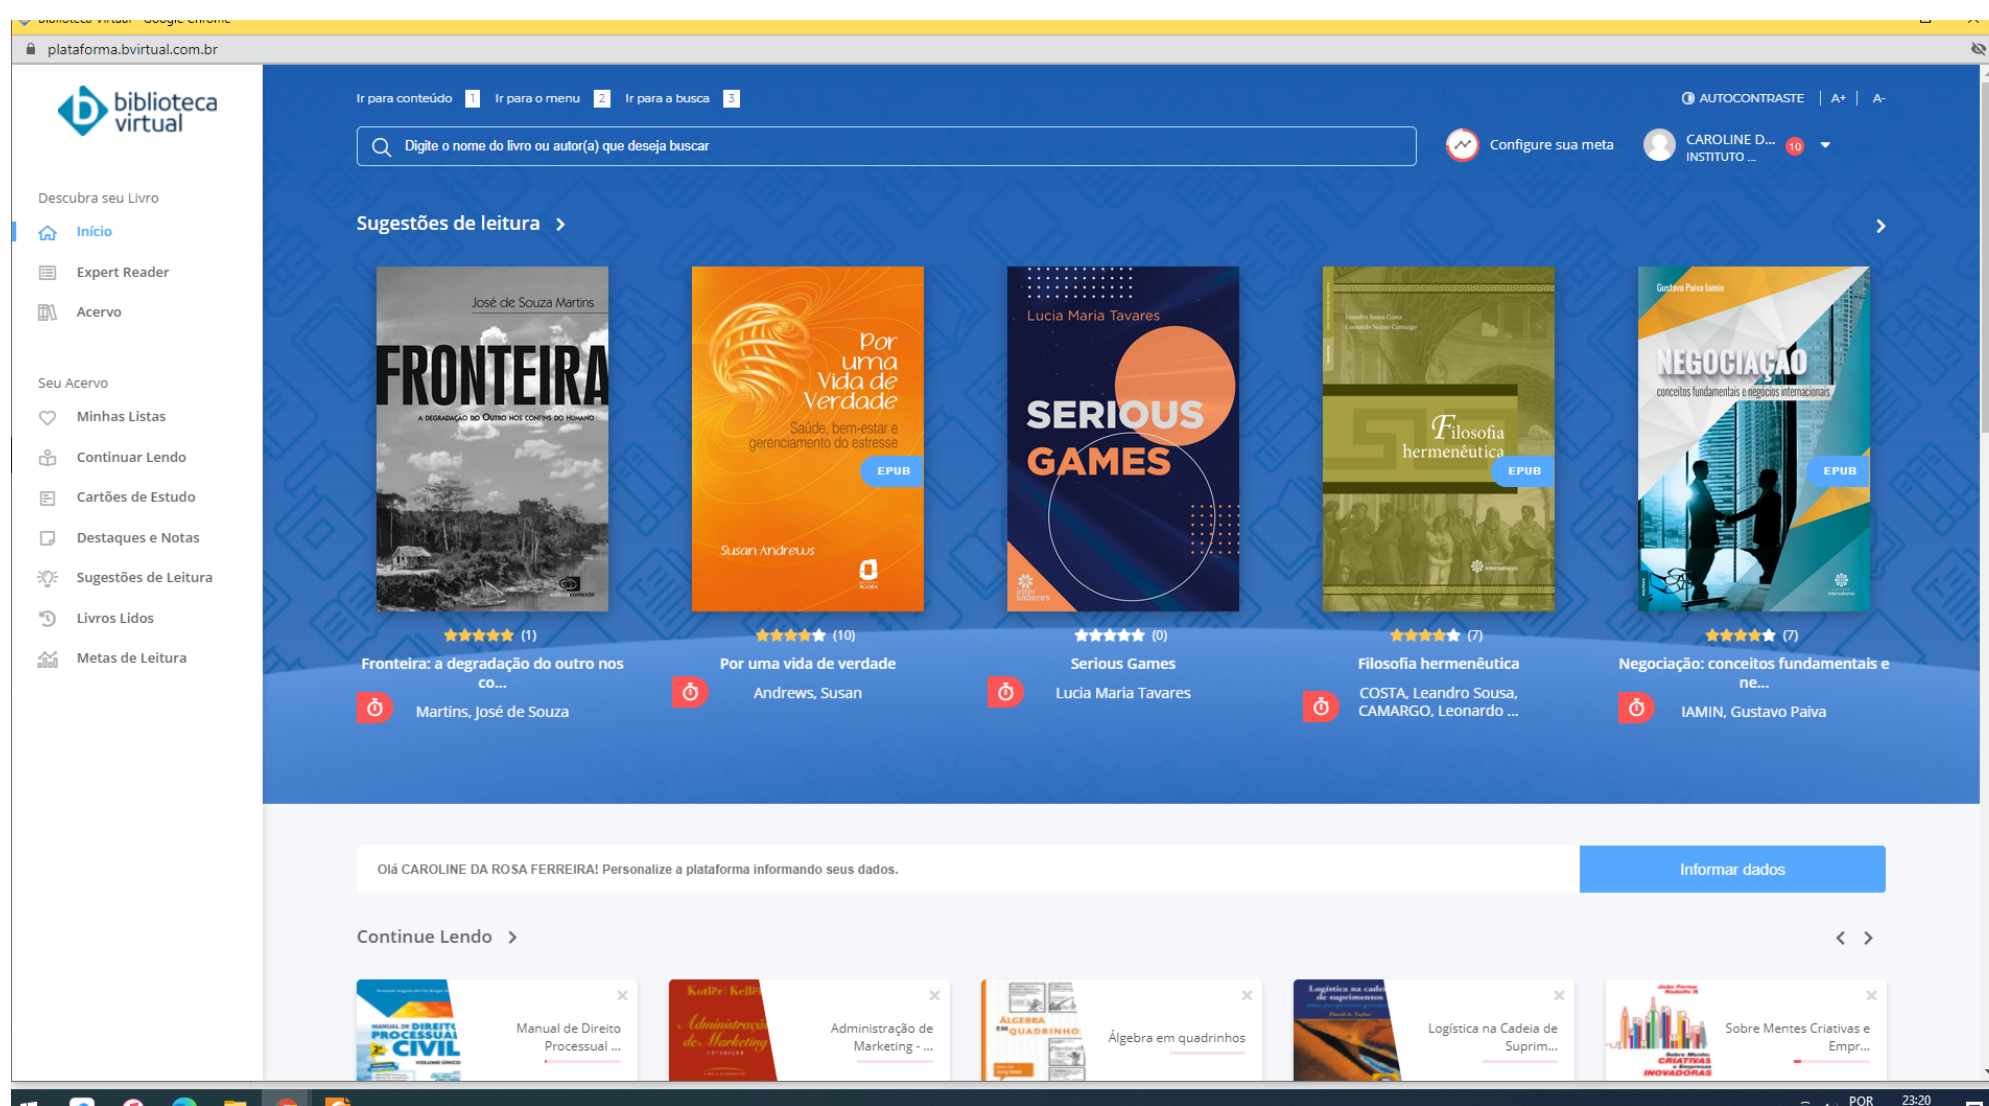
plataforma.bvirtual.com.br

biblioteca virtual

Descubra seu Livro
Início
Expert Reader
Acervo

Seu Acervo
Minhas Listas
Continuar Lendo
Cartões de Estudo
Destaques e Notas
Sugestões de Leitura
Livros Lidos
Metas de Leitura

Ir para conteúdo 1 Ir para o menu 2 Ir para a busca 3

AUTOCONTRASTE | A+ | A-

Digite o nome do livro ou autor(a) que deseja buscar

Configure sua meta

CAROLINE D... INSTITUTO ... 10

Sugestões de leitura

José de Souza Martins
FRONTEIRA
A DEGRADAÇÃO DO OUTRO NOS CONFINS DO HUMANO
(1)
Fronteira: a degradação do outro nos co...
Martins, José de Souza

Por uma Vida de Verdade
Saúde, bem-estar e gerenciamento do estresse
Susan Andrews
EPUB
(10)
Por uma vida de verdade
Andrews, Susan

Lucia Maria Tavares
SERIOUS GAMES
(0)
Serious Games
Lucia Maria Tavares

Filosofia hermenêutica
EPUB
(7)
Filosofia hermenêutica
COSTA, Leandro Sousa, CAMARGO, Leonardo ...

Gustavo Paiva Iamin
NEGOCIAÇÃO
conceitos fundamentais e negócios internacionais
EPUB
(7)
Negociação: conceitos fundamentais e ne...
IAMIN, Gustavo Paiva

Olá CAROLINE DA ROSA FERREIRA! Personalize a plataforma informando seus dados.
Informar dados

Continue Lendo

Manual de Direito Processual ...
Administração de Marketing - ...
Álgebra em quadrinhos
Logística na Cadeia de Suprim...
Sobre Mentes Criativas e Empr...

POR 23:20